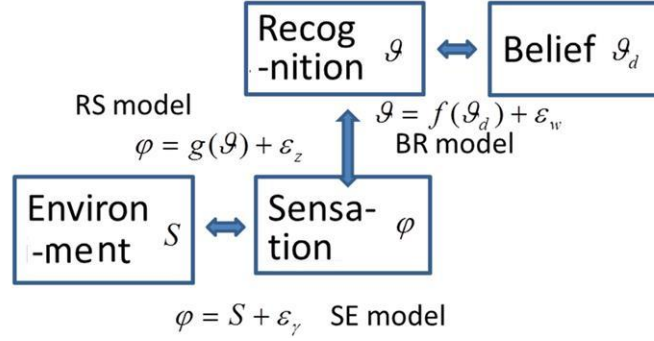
Recog -nition $\vartheta$

Belief $\vartheta_d$

RS model

$\varphi = g(\vartheta) + \varepsilon_z$

$\vartheta = f(\vartheta_d) + \varepsilon_w$

BR model

Environ -ment $S$

Sensa- tion $\varphi$

$\varphi = S + \varepsilon_\gamma$ SE model